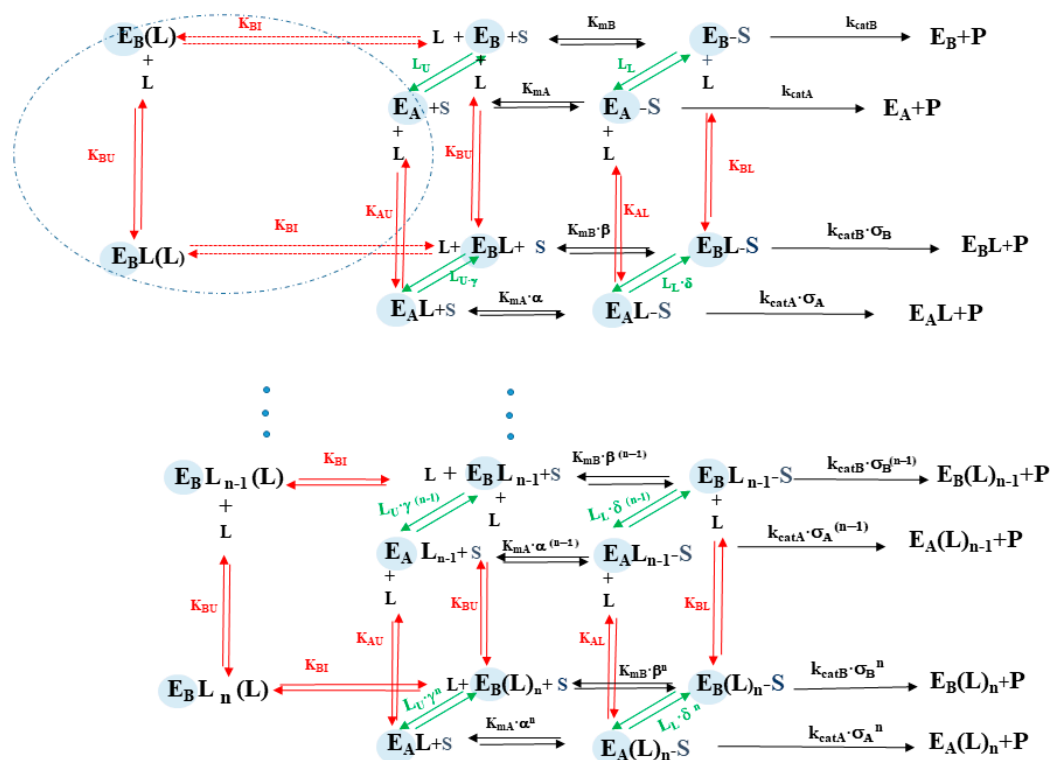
$E_B(L)$ $K_{BI}$ L + $E_B$ +S $K_{mB}$ $E_B$-S $k_{catB}$ $E_B$+P
+ L $L_U$ + L $L_L$ + L
$E_A$ +S $K_{mA}$ $E_A$-S $k_{catA}$ $E_A$+P
$K_{BU}$ + L $K_{BU}$ + L $K_{BL}$
$K_{AU}$ $K_{AL}$
$K_{BI}$ $K_{mB}\cdot\beta$
$E_BL(L)$ L+ $E_BL$+ S $E_BL$-S $k_{catB}\cdot\sigma_B$ $E_BL$+P
$L_{U}\cdot\gamma$ $L_L\cdot\delta$
$E_AL$+S $K_{mA}\cdot\alpha$ $E_AL$-S $k_{catA}\cdot\sigma_A$ $E_AL$+P

$E_BL_{n-1}(L)$ $K_{BI}$ L + $E_BL_{n-1}$+S $K_{mB}\cdot\beta^{(n-1)}$ $E_BL_{n-1}$-S $k_{catB}\cdot\sigma_B^{(n-1)}$ $E_B(L)_{n-1}$+P
+ L $L_U\cdot\gamma^{(n-1)}$ + L $L_L\cdot\delta^{(n-1)}$ + L
$E_A$ $L_{n-1}$+S $K_{mA}\cdot\alpha^{(n-1)}$ $E_AL_{n-1}$-S $k_{catA}\cdot\sigma_A^{(n-1)}$ $E_A(L)_{n-1}$+P
+ L + L
$K_{BU}$ $K_{BU}$ $K_{BL}$
$K_{AU}$ $K_{AL}$
$E_BL_n(L)$ $K_{BI}$ L+ $E_B(L)_n$+ S $K_{mB}\cdot\beta^n$ $E_B(L)_n$-S $k_{catB}\cdot\sigma_B^n$ $E_B(L)_n$+P
$L_U\cdot\gamma^n$ $L_L\cdot\delta^n$
$E_AL$+S $K_{mA}\cdot\alpha^n$ $E_A(L)_n$-S $k_{catA}\cdot\sigma_A^n$ $E_A(L)_n$+P